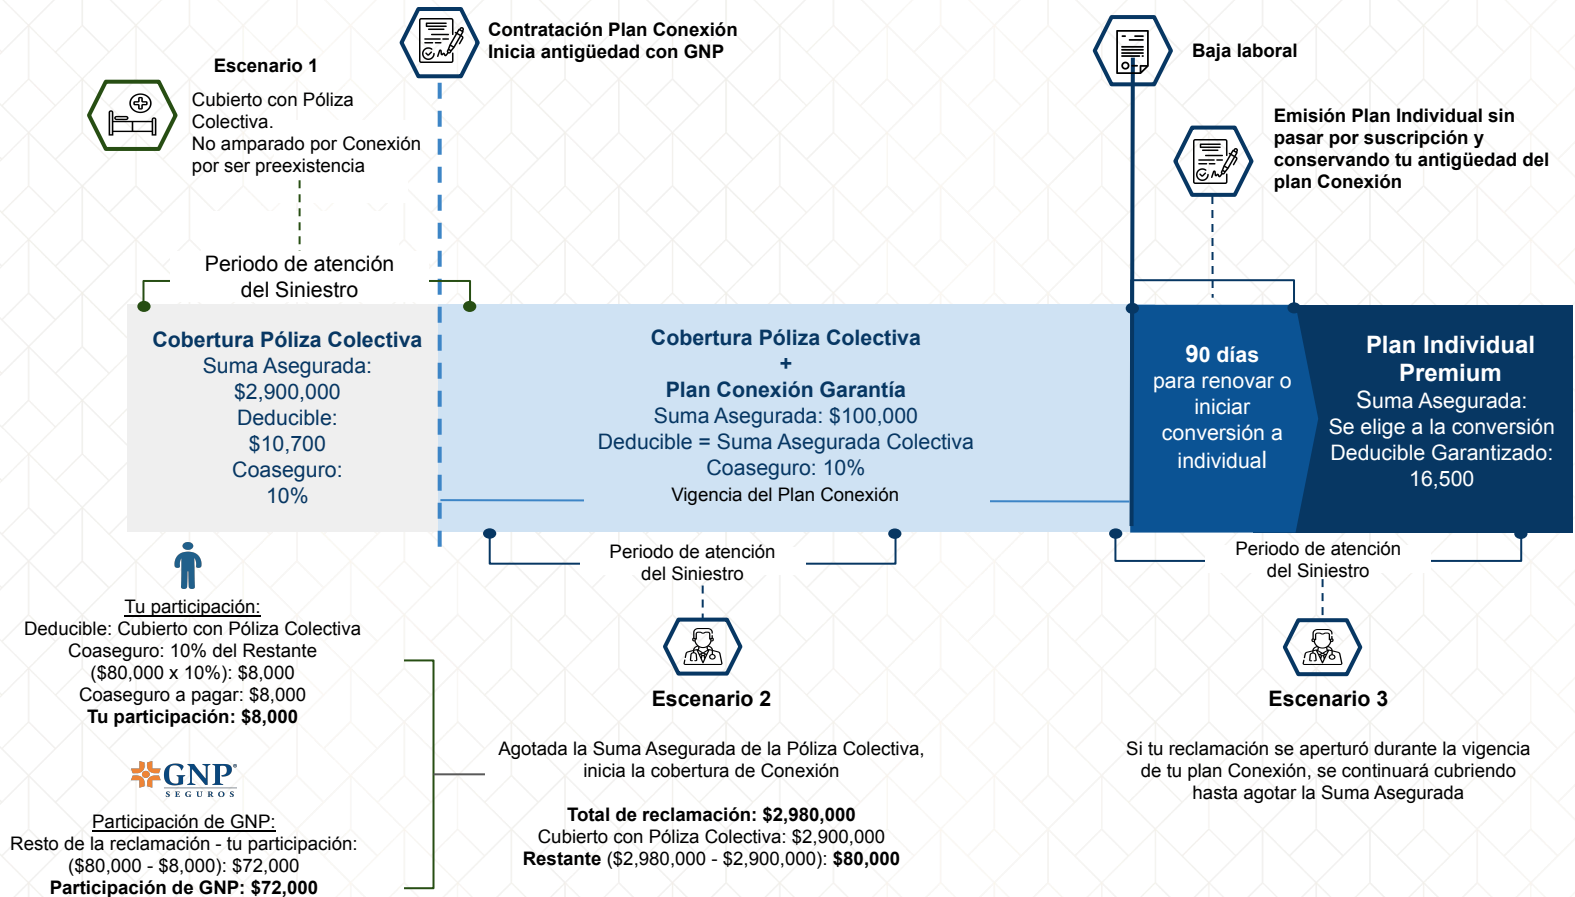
Escenario 1

Cubierto con Póliza Colectiva.
No amparado por Conexión por ser preexistencia

Contratación Plan Conexión
Inicia antigüedad con GNP

Baja laboral

Emisión Plan Individual sin pasar por suscripción y conservando tu antigüedad del plan Conexión

Periodo de atención del Siniestro

Cobertura Póliza Colectiva
Suma Asegurada:
$2,900,000
Deducible:
$10,700
Coaseguro:
10%

Cobertura Póliza Colectiva
+
Plan Conexión Garantía
Suma Asegurada: $100,000
Deducible = Suma Asegurada Colectiva
Coaseguro: 10%
Vigencia del Plan Conexión

90 días
para renovar o iniciar conversión a individual

Plan Individual Premium
Suma Asegurada:
Se elige a la conversión
Deducible Garantizado:
16,500

Periodo de atención del Siniestro

Periodo de atención del Siniestro

Tu participación:
Deducible: Cubierto con Póliza Colectiva
Coaseguro: 10% del Restante
($80,000 x 10%): $8,000
Coaseguro a pagar: $8,000
**Tu participación: $8,000**

GNP SEGUROS

Participación de GNP:
Resto de la reclamación - tu participación:
($80,000 - $8,000): $72,000
**Participación de GNP: $72,000**

Escenario 2

Agotada la Suma Asegurada de la Póliza Colectiva, inicia la cobertura de Conexión

**Total de reclamación: $2,980,000**
Cubierto con Póliza Colectiva: $2,900,000
**Restante** ($2,980,000 - $2,900,000): **$80,000**

Escenario 3

Si tu reclamación se aperturó durante la vigencia de tu plan Conexión, se continuará cubriendo hasta agotar la Suma Asegurada